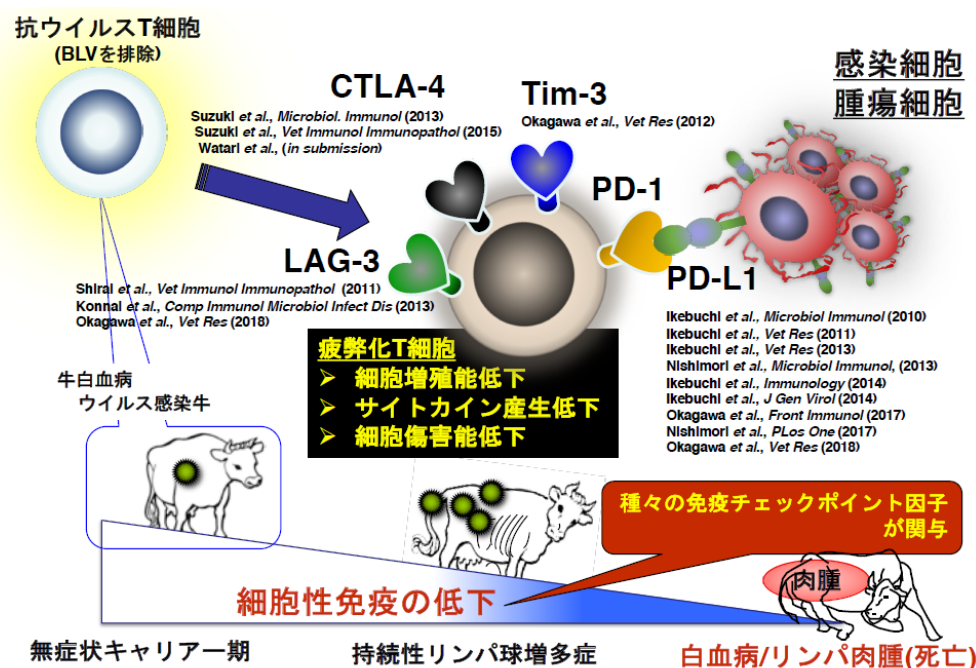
抗ウイルスT細胞
(BLVを排除)

CTLA-4
Suzuki et al., Microbiol. Immunol (2013)
Suzuki et al., Vet Immunol Immunopathol (2015)
Watari et al., (in submission)

Tim-3
Okagawa et al., Vet Res (2012)

感染細胞
腫瘍細胞

PD-1

LAG-3
Shirai et al., Vet Immunol Immunopathol (2011)
Konnai et al., Comp Immunol Microbiol Infect Dis (2013)
Okagawa et al., Vet Res (2018)

PD-L1
Ikebuchi et al., Microbiol Immunol (2010)
Ikebuchi et al., Vet Res (2011)
Ikebuchi et al., Vet Res (2013)
Nishimori et al., Microbiol Immunol, (2013)
Ikebuchi et al., Immunology (2014)
Ikebuchi et al., J Gen Virol (2014)
Okagawa et al., Front Immunol (2017)
Nishimori et al., PLos One (2017)
Okagawa et al., Vet Res (2018)

疲弊化T細胞
➢ 細胞増殖能低下
➢ サイトカイン産生低下
➢ 細胞傷害能低下

牛白血病
ウイルス感染牛

種々の免疫チェックポイント因子が関与

肉腫

細胞性免疫の低下

無症状キャリアー期
持続性リンパ球増多症
白血病/リンパ肉腫(死亡)